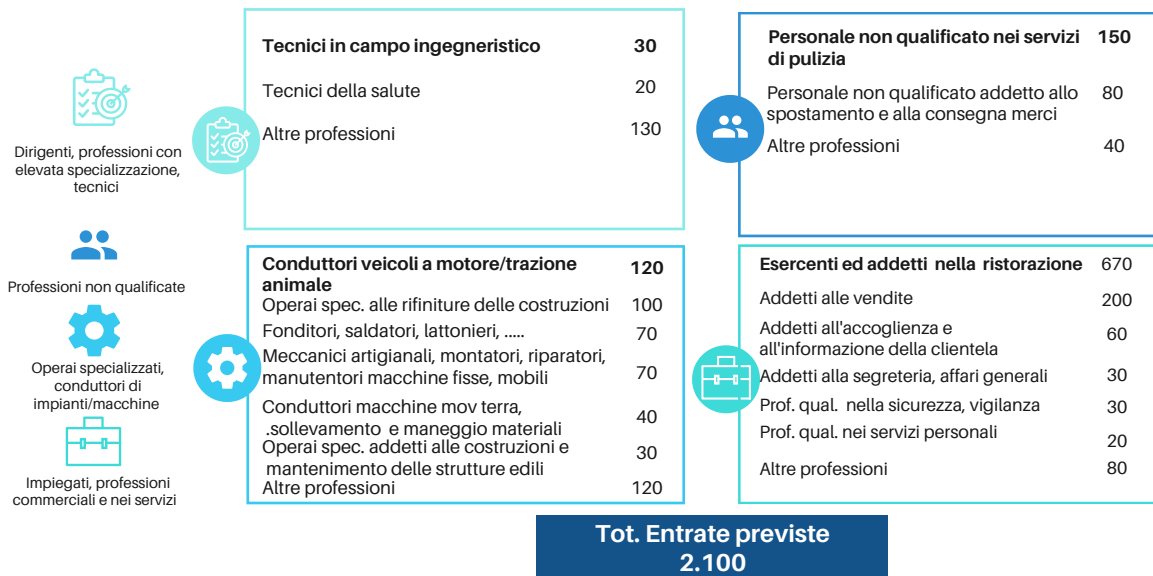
Dirigenti, professioni con elevata specializzazione, tecnici

Professioni non qualificate

Operai specializzati, conduttori di impianti/macchine

Impiegati, professioni commerciali e nei servizi

| | |
|---|---|
| **Tecnici in campo ingegneristico** | **30** |
| Tecnici della salute | 20 |
| Altre professioni | 130 |

| | |
|---|---|
| **Personale non qualificato nei servizi di pulizia** | **150** |
| Personale non qualificato addetto allo spostamento e alla consegna merci | 80 |
| Altre professioni | 40 |

| | |
|---|---|
| **Conduttori veicoli a motore/trazione animale** | **120** |
| Operai spec. alle rifiniture delle costruzioni | 100 |
| Fonditori, saldatori, lattonieri, ..... | 70 |
| Meccanici artigianali, montatori, riparatori, manutentori macchine fisse, mobili | 70 |
| Conduttori macchine mov terra, .sollevamento e maneggio materiali | 40 |
| Operai spec. addetti alle costruzioni e mantenimento delle strutture edili | 30 |
| Altre professioni | 120 |

| | |
|---|---|
| **Esercenti ed addetti nella ristorazione** | 670 |
| Addetti alle vendite | 200 |
| Addetti all'accoglienza e all'informazione della clientela | 60 |
| Addetti alla segreteria, affari generali | 30 |
| Prof. qual. nella sicurezza, vigilanza | 30 |
| Prof. qual. nei servizi personali | 20 |
| Altre professioni | 80 |

**Tot. Entrate previste 2.100**